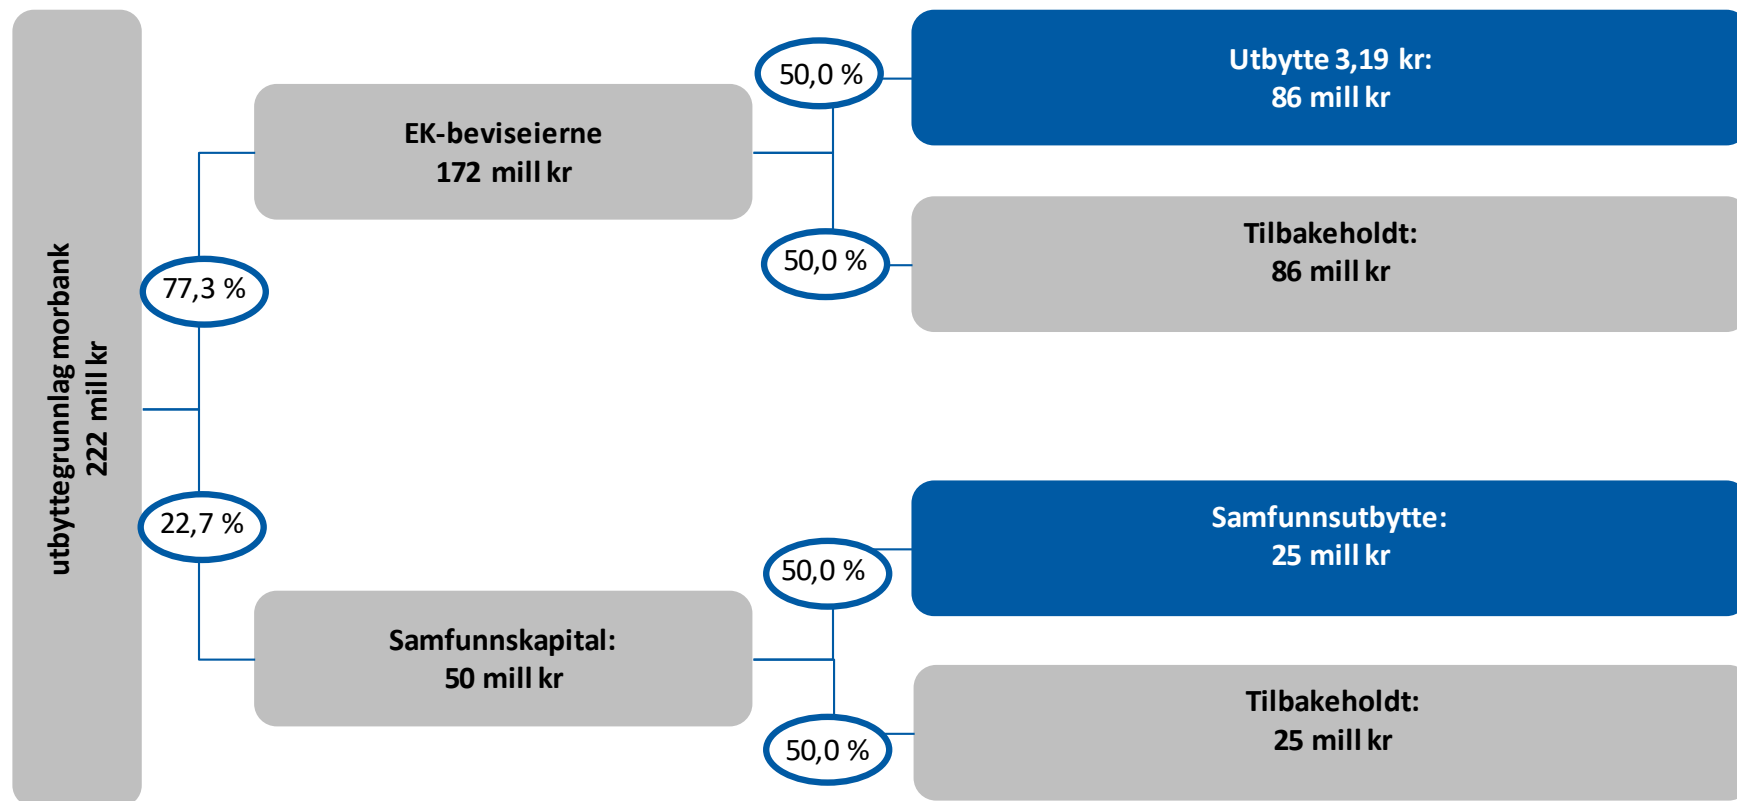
utbyttegrunnlag morbank
222 mill kr

77,3 %

EK-beviseierne
172 mill kr

50,0 %

Utbytte 3,19 kr:
86 mill kr

50,0 %

Tilbakeholdt:
86 mill kr

22,7 %

Samfunnskapital:
50 mill kr

50,0 %

Samfunnsutbytte:
25 mill kr

50,0 %

Tilbakeholdt:
25 mill kr